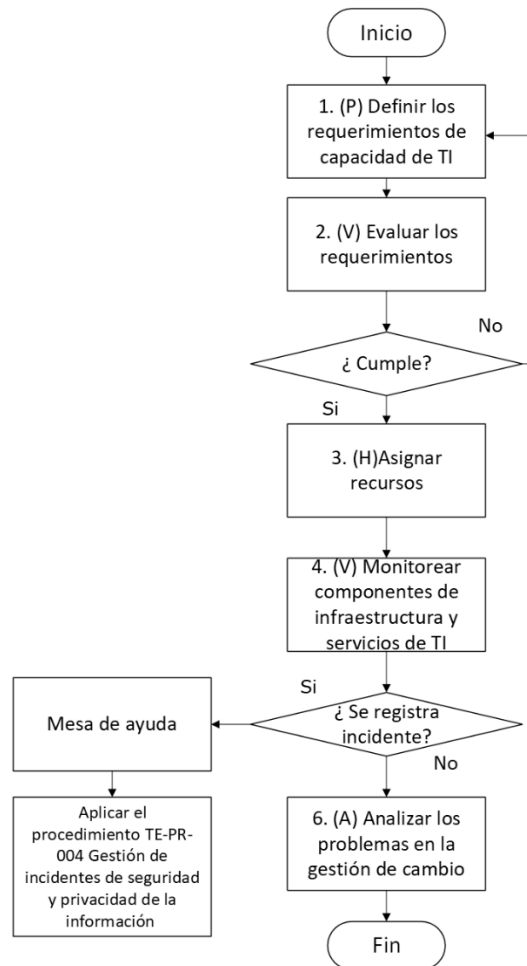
Inicio

1. (P) Definir los requerimientos de capacidad de TI

2. (V) Evaluar los requerimientos

No

¿ Cumple?

Si

3. (H)Asignar recursos

4. (V) Monitorear componentes de infraestructura y servicios de TI

Si

Mesa de ayuda

¿ Se registra incidente?

No

Aplicar el procedimiento TE-PR-004 Gestión de incidentes de seguridad y privacidad de la información

6. (A) Analizar los problemas en la gestión de cambio

Fin